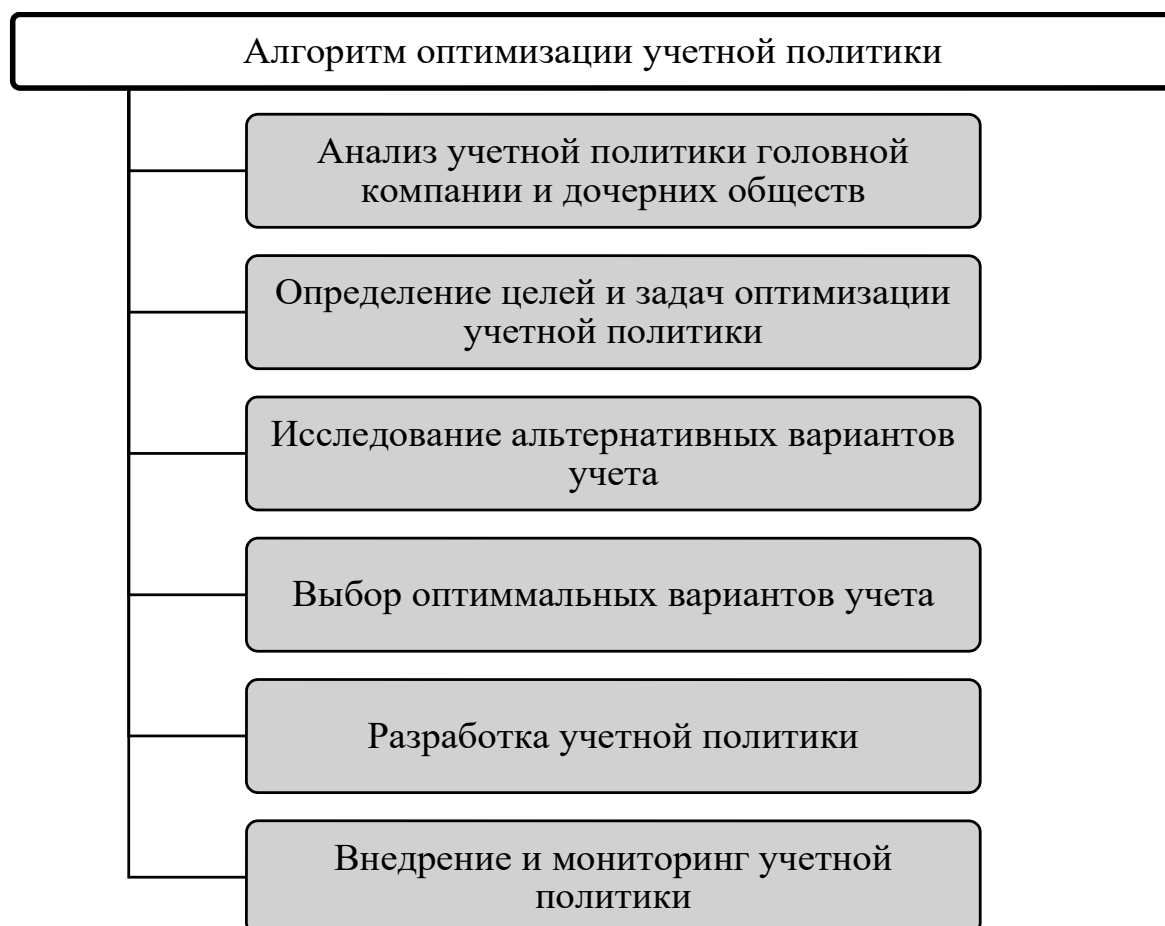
Алгоритм оптимизации учетной политики

Анализ учетной политики головной компании и дочерних обществ

Определение целей и задач оптимизации учетной политики

Исследование альтернативных вариантов учета

Выбор оптиммальных вариантов учета

Разработка учетной политики

Внедрение и мониторинг учетной политики